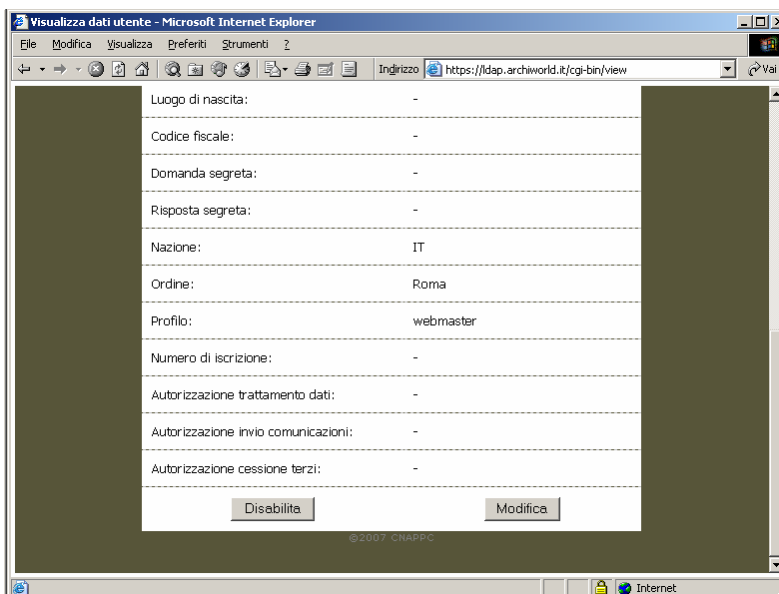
Visualizza dati utente - Microsoft Internet Explorer

File Modifica Visualizza Preferiti Strumenti ?

Indirizzo https://ldap.archiworld.it/cgi-bin/view

Vai

| | |
|---|---|
| Luogo di nascita: | - |
| Codice fiscale: | - |
| Domanda segreta: | - |
| Risposta segreta: | - |
| Nazione: | IT |
| Ordine: | Roma |
| Profilo: | webmaster |
| Numero di iscrizione: | - |
| Autorizzazione trattamento dati: | - |
| Autorizzazione invio comunicazioni: | - |
| Autorizzazione cessione terzi: | - |

Disabilita

Modifica

©2007 CNAPPC

Internet